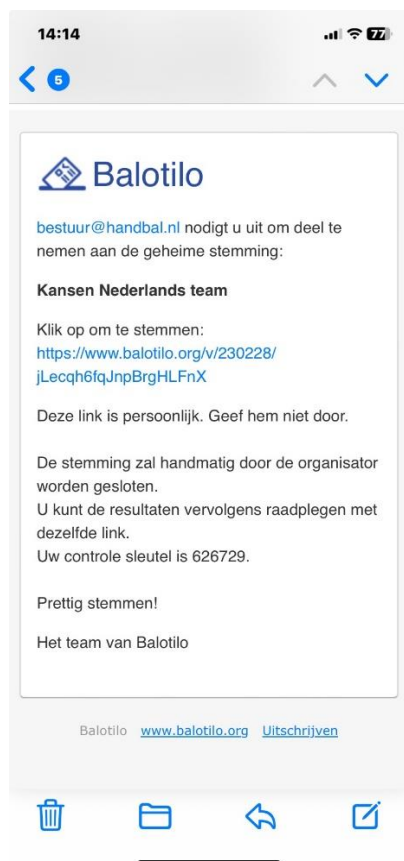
14:14

77

5

Balotilo

bestuur@handbal.nl nodigt u uit om deel te nemen aan de geheime stemming:

**Kansen Nederlands team**

Klik op om te stemmen: https://www.balotilo.org/v/230228/jLecqh6fqJnpBrgHLFnX

Deze link is persoonlijk. Geef hem niet door.

De stemming zal handmatig door de organisator worden gesloten.
U kunt de resultaten vervolgens raadplegen met dezelfde link.
Uw controle sleutel is 626729.

Prettig stemmen!

Het team van Balotilo

Balotilo www.balotilo.org Uitschrijven